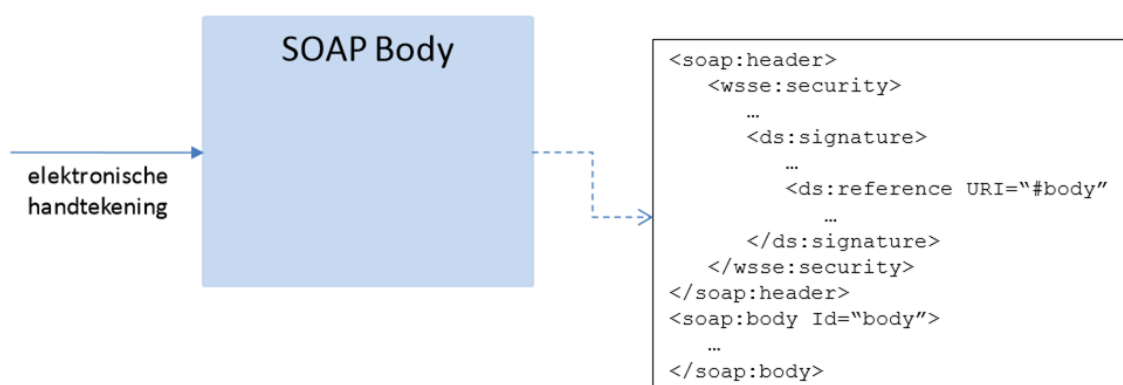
SOAP Body

elektronische handtekening

<soap:header>
<wsse:security>
…
<ds:signature>
…
<ds:reference URI="#body"
…
</ds:signature>
</wsse:security>
</soap:header>
<soap:body Id="body">
…
</soap:body>